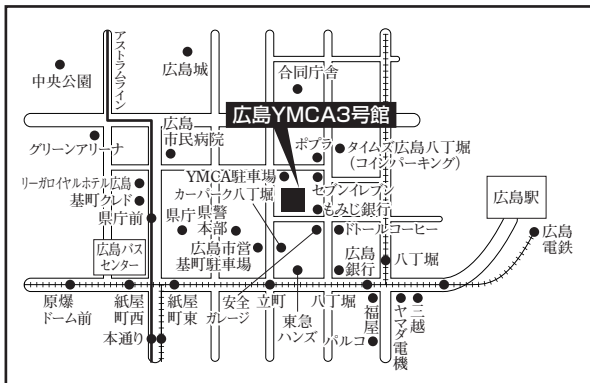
アストラムライン
中央公園
広島城
合同庁舎
広島YMCA3号館
広島市民病院
ポプラ
タイムズ広島八丁堀
(コインパーキング)
グリーンアリーナ
YMCA駐車場
リーガロイヤルホテル広島
カーパーク八丁堀
セブンイレブン
基町クレド
もみじ銀行
県庁前
県庁
県警本部
広島駅
ドトールコーヒー
広島バスセンター
広島市営基町駐車場
広島銀行
八丁堀
広島電鉄
原爆ドーム前
紙屋町西
紙屋町東
安全ガレージ
立町
八丁堀
福屋
ヤマダ電機
三越
東急ハンズ
パルコ
本通り